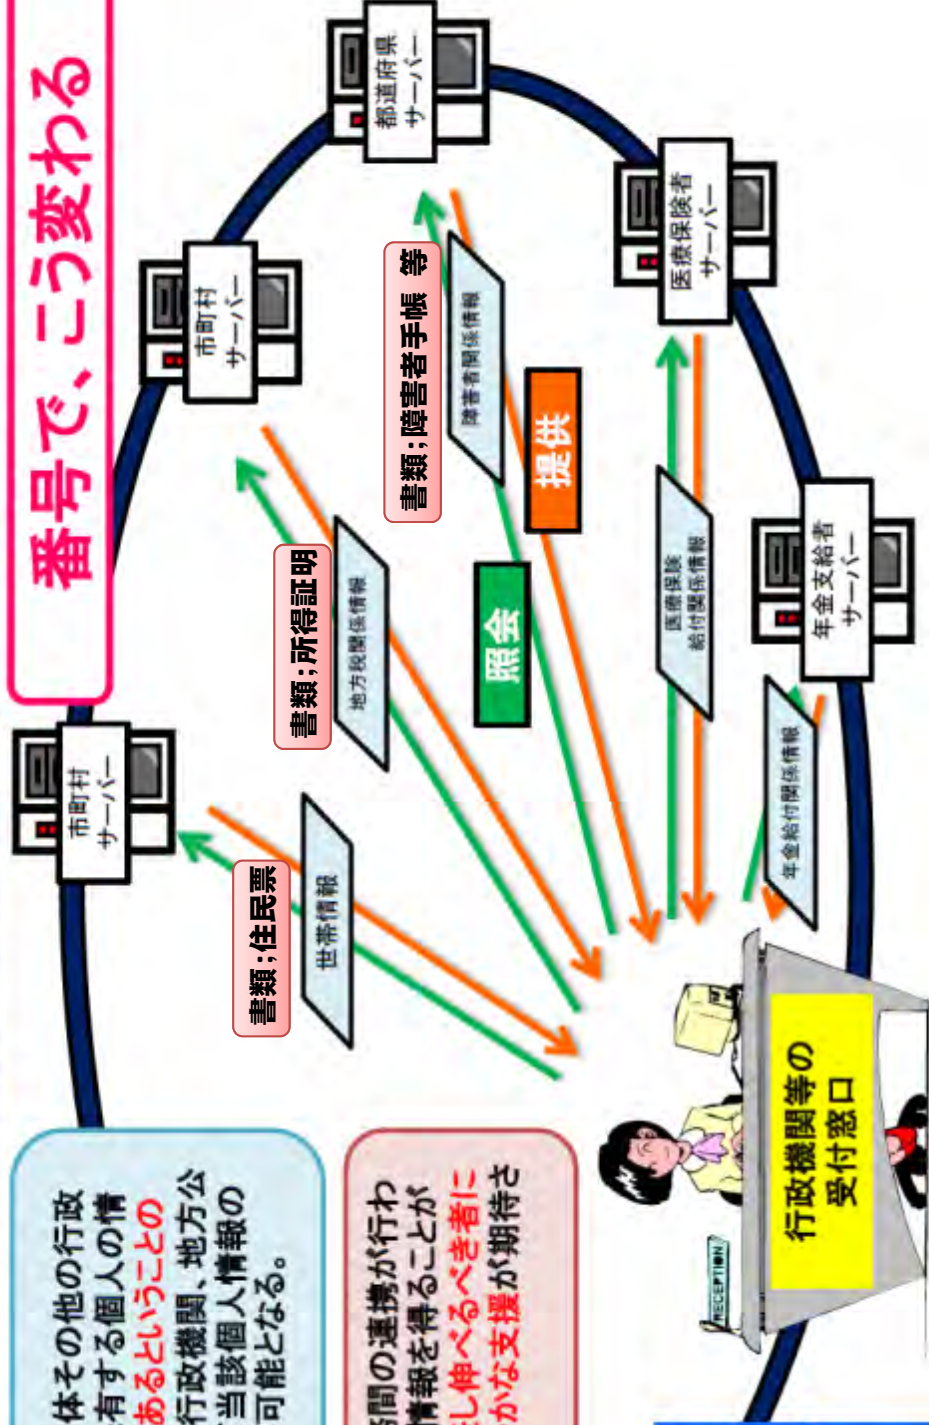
番号で、こう変わる

体その他の行政
有する個人の情
あるということの
行政機関、地方公
当該個人情報の
可能となる。

間の連携が行わ
情報を得ることが
し伸べるべき者に
かな支援が期待さ

市町村
サーバー

市町村
サーバー

都道府県
サーバー

医療保険者
サーバー

年金支給者
サーバー

書類；住民票

世帯情報

書類；所得証明

地方税関係情報

書類；障害者手帳　等

障害者関係情報

照会

提供

医療保険
給付関係情報

年金給付関係情報

行政機関等の
受付窓口

RECEPTION